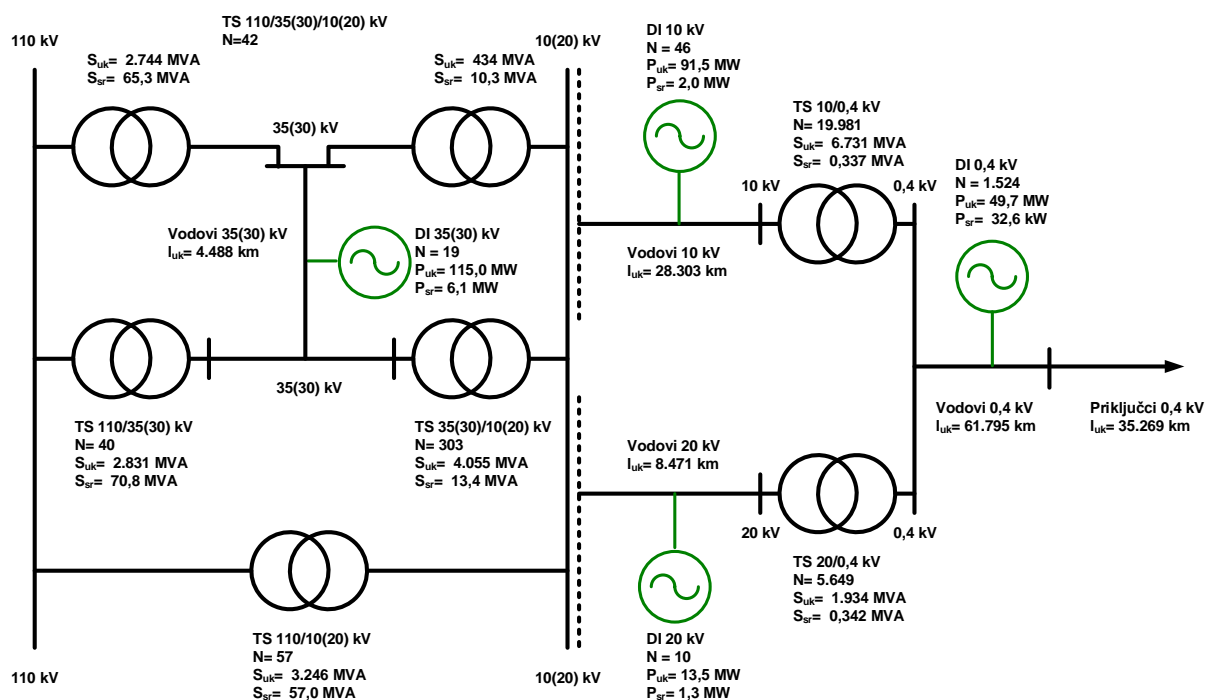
110 kV

TS 110/35(30)/10(20) kV
N=42
$S_{uk}$= 2.744 MVA
$S_{sr}$= 65,3 MVA

$S_{uk}$= 434 MVA
$S_{sr}$= 10,3 MVA

10(20) kV

DI 10 kV
N = 46
$P_{uk}$= 91,5 MW
$P_{sr}$= 2,0 MW

35(30) kV

TS 10/0,4 kV
N= 19.981
$S_{uk}$= 6.731 MVA
$S_{sr}$= 0,337 MVA

DI 0,4 kV
N = 1.524
$P_{uk}$= 49,7 MW
$P_{sr}$= 32,6 kW

10 kV

0,4 kV

Vodovi 35(30) kV
$l_{uk}$= 4.488 km

DI 35(30) kV
N = 19
$P_{uk}$= 115,0 MW
$P_{sr}$= 6,1 MW

Vodovi 10 kV
$l_{uk}$= 28.303 km

35(30) kV

Vodovi 0,4 kV
$l_{uk}$= 61.795 km

Priključci 0,4 kV
$l_{uk}$= 35.269 km

TS 110/35(30) kV
N= 40
$S_{uk}$= 2.831 MVA
$S_{sr}$= 70,8 MVA

TS 35(30)/10(20) kV
N= 303
$S_{uk}$= 4.055 MVA
$S_{sr}$= 13,4 MVA

Vodovi 20 kV
$l_{uk}$= 8.471 km

20 kV

0,4 kV

TS 20/0,4 kV
N= 5.649
$S_{uk}$= 1.934 MVA
$S_{sr}$= 0,342 MVA

TS 110/10(20) kV
N= 57
$S_{uk}$= 3.246 MVA
$S_{sr}$= 57,0 MVA

110 kV

10(20) kV

DI 20 kV
N = 10
$P_{uk}$= 13,5 MW
$P_{sr}$= 1,3 MW